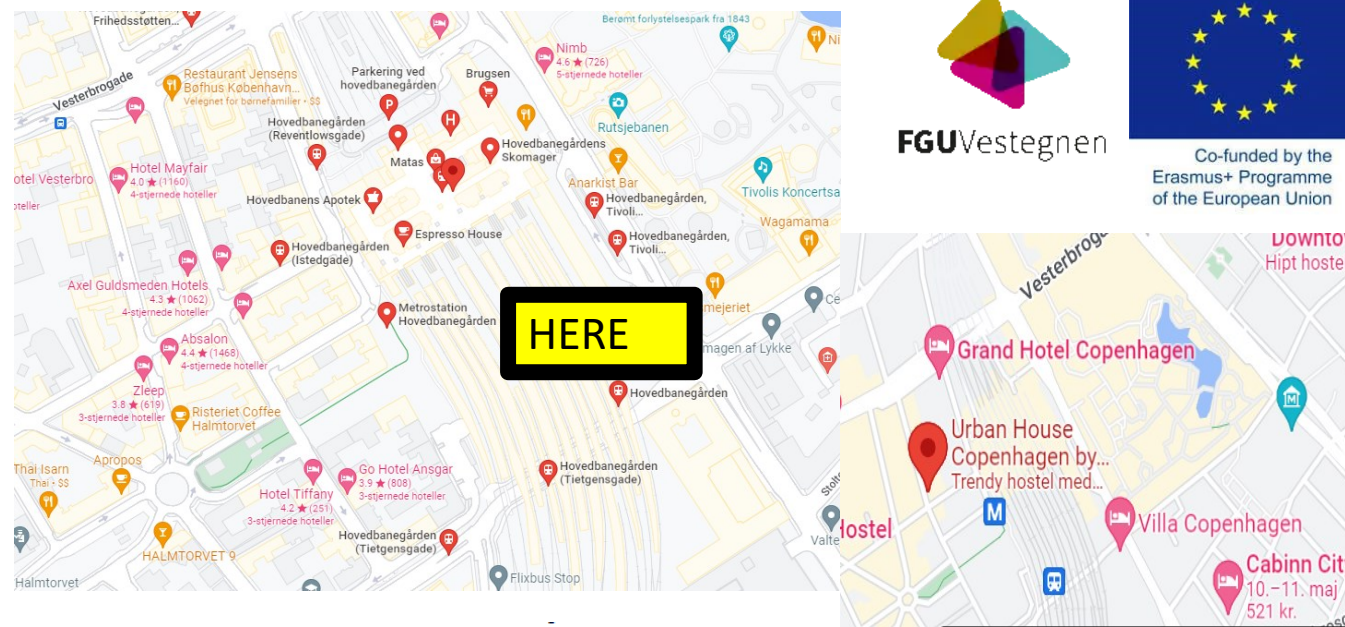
Frihedsstøtten
Berømt forlystelsespark fra 1843
Nimb
4.6 ★ (726)
5-stjernede hoteller
Ni
Vesterbrogade
Restaurant Jensens Bøfhus Københavns...
Velegnet for børnefamilier · $$
Parkering ved hovedbanegården
Brugsen
Rutsjebanen
Hovedbanegården (Reventlowsgade)
Matas
Hovedbanegårdens Skomager
Hotel Mayfair
4.0 ★ (1160)
4-stjernede hoteller
otel Vesterbro
oteller
Anarkist Bar
Tivolis Koncertsa
Hovedbanens Apotek
Hovedbanegården, Tivoli...
Hovedbanegården, Tivoli...
Wagamama
Espresso House
Hovedbanegården (Istedgade)
Axel Guldsmeden Hotels
4.3 ★ (1062)
4-stjernede hoteller
Metrostation Hovedbanegården
HERE
mejeriet
Ce
Absalon
4.4 ★ (1468)
4-stjernede hoteller
magen af Lykke
Zleep
3.8 ★ (619)
3-stjernede hoteller
Risteriet Coffee Halmtorvet
Hovedbanegården
Thai Isarn
Thai · $$
Apropos
Go Hotel Ansgar
3.9 ★ (808)
3-stjernede hoteller
Hovedbanegården (Tietgensgade)
Hotel Tiffany
4.2 ★ (251)
3-stjernede hoteller
Hovedbanegården (Tietgensgade)
Stolt
Valte
HALMTORVET 9
Halmtorvet
Flixbus Stop

FGUVestegnen

Co-funded by the Erasmus+ Programme of the European Union

Vesterbrogade
Downto
Hipt hoste
Grand Hotel Copenhagen
Urban House Copenhagen by...
Trendy hostel med...
M
Hostel
Villa Copenhagen
Cabinn Cit
10.–11. maj
521 kr.